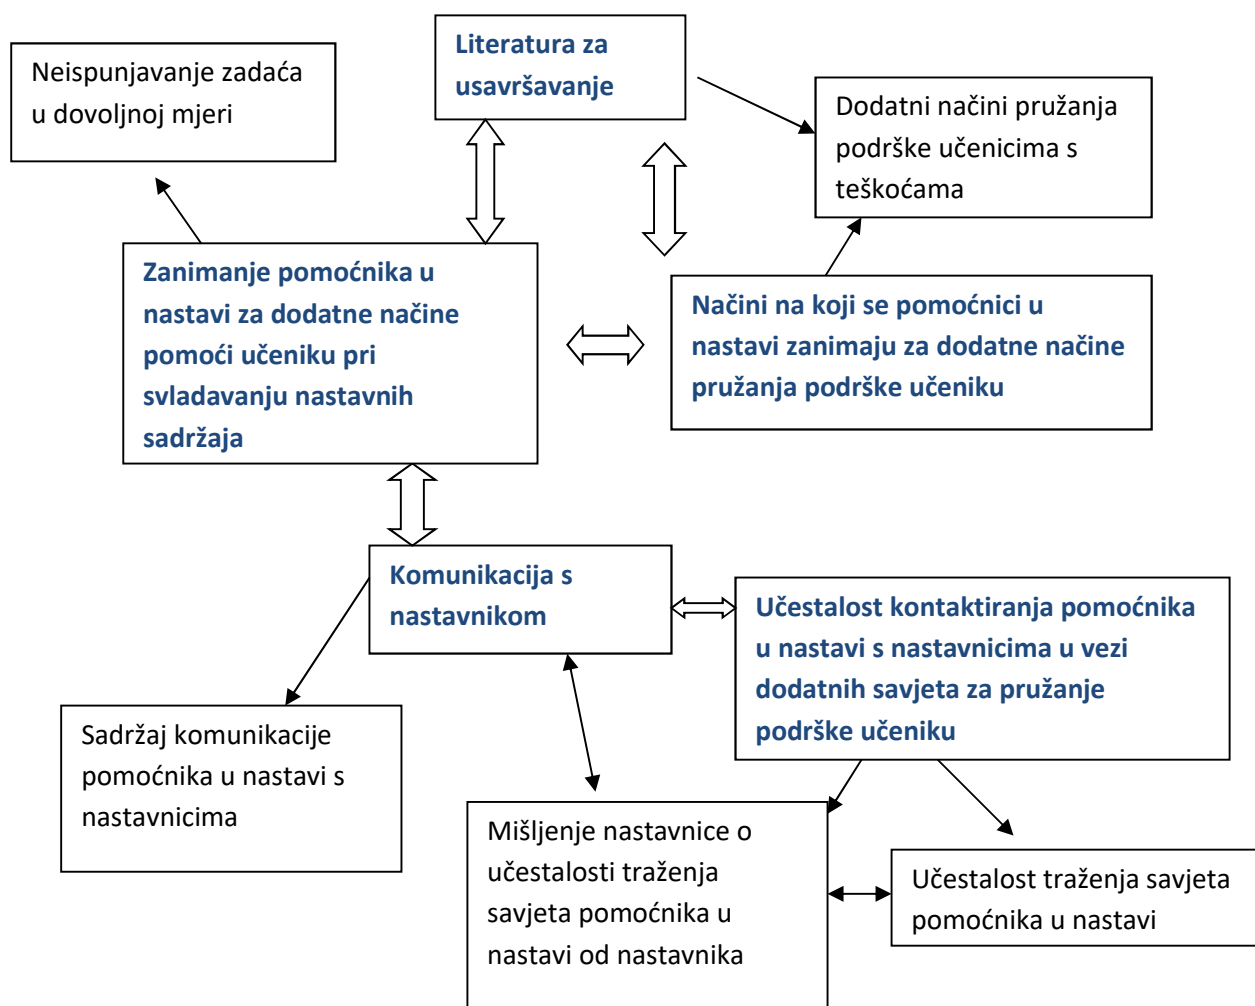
Neispunjavanje zadaća u dovoljnoj mjeri

Literatura za usavršavanje

Dodatni načini pružanja podrške učenicima s teškoćama

Zanimanje pomoćnika u nastavi za dodatne načine pomoći učeniku pri svladavanju nastavnih sadržaja

Načini na koji se pomoćnici u nastavi zanimaju za dodatne načine pružanja podrške učeniku

Komunikacija s nastavnikom

Učestalost kontaktiranja pomoćnika u nastavi s nastavnicima u vezi dodatnih savjeta za pružanje podrške učeniku

Sadržaj komunikacije pomoćnika u nastavi s nastavnicima

Mišljenje nastavnice o učestalosti traženja savjeta pomoćnika u nastavi od nastavnika

Učestalost traženja savjeta pomoćnika u nastavi